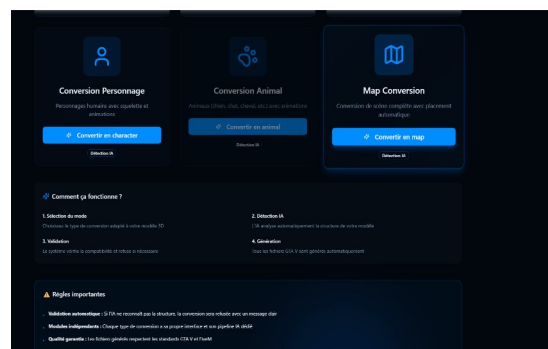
Conversion Personnage

Personnages humains avec squelette et animations

Convertir en character

Détection IA

Conversion Animal

Animaux (chien, chat, cheval, etc.) avec animations

Convertir en animal

Détection IA

Map Conversion

Conversion de scène complète avec placement automatique

Convertir en map

Détection IA

Comment ça fonctionne ?

1. Sélection du mode

Choisissez le type de conversion adapté à votre modèle 3D

2. Détection IA

L'IA analyse automatiquement la structure de votre modèle

3. Validation

Le système vérifie la compatibilité et refuse si nécessaire

4. Génération

Tous les fichiers GTA V sont générés automatiquement

Règles importantes

Validation automatique : Si l'IA ne reconnaît pas la structure, la conversion sera refusée avec un message clair

Modules indépendants : Chaque type de conversion a sa propre interface et son pipeline IA dédié

Qualité garantie : Les fichiers générés respectent les standards GTA V et FiveM